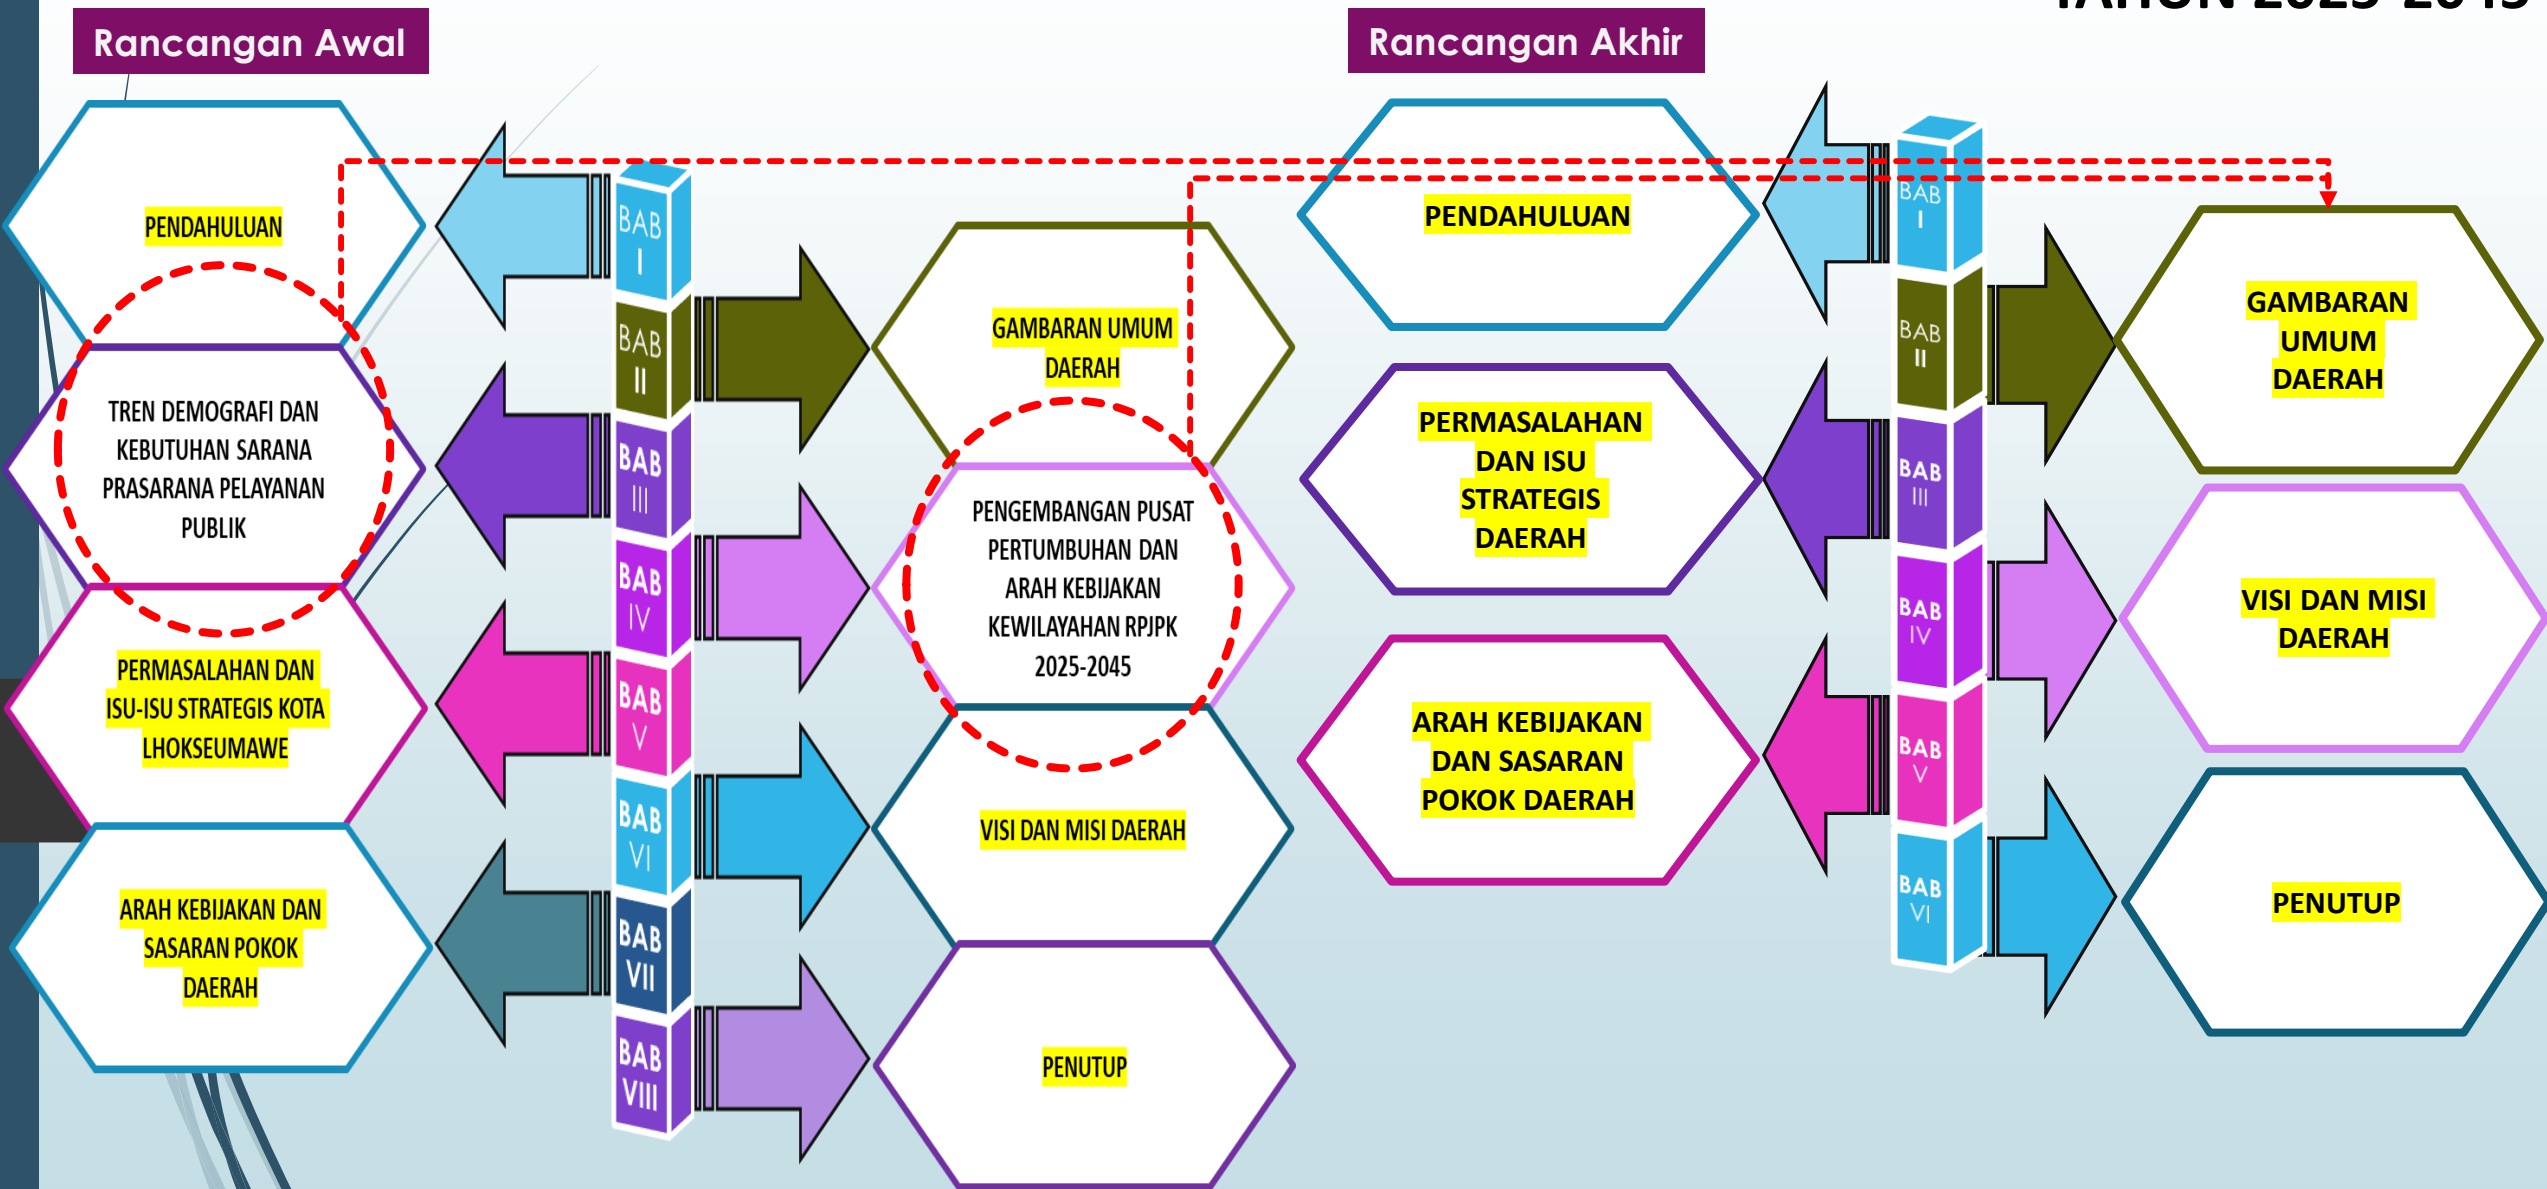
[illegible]

Rancangan Awal

PENDAHULUAN

BAB I

BAB II

GAMBARAN UMUM DAERAH

TREN DEMOGRAFI DAN KEBUTUHAN SARANA PRASARANA PELAYANAN PUBLIK

BAB III

BAB IV

PENGEMBANGAN PUSAT PERTUMBUHAN DAN ARAH KEBIJAKAN KEWILAYAHAN RPJPK 2025-2045

PERMASALAHAN DAN ISU-ISU STRATEGIS KOTA LHOKSEUMAWE

BAB V

BAB VI

VISI DAN MISI DAERAH

ARAH KEBIJAKAN DAN SASARAN POKOK DAERAH

BAB VII

BAB VIII

PENUTUP

Rancangan Akhir

PENDAHULUAN

BAB I

BAB II

GAMBARAN UMUM DAERAH

PERMASALAHAN DAN ISU STRATEGIS DAERAH

BAB III

BAB IV

VISI DAN MISI DAERAH

ARAH KEBIJAKAN DAN SASARAN POKOK DAERAH

BAB V

BAB VI

PENUTUP